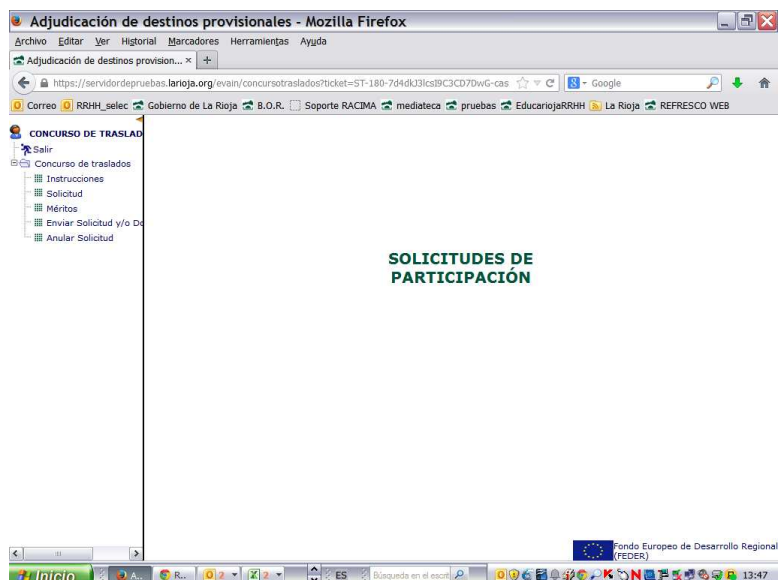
Adjudicación de destinos provisionales - Mozilla Firefox

Archivo Editar Ver Historial Marcadores Herramientas Ayuda

Adjudicación de destinos provision... × +

https://servidordepruebas.larioja.org/evain/concursotraslados?ticket=ST-180-7d4dkJ3lcsI9C3CD7DwG-cas

Google

Correo RRHH_selec Gobierno de La Rioja B.O.R. Soporte RACIMA mediateca pruebas EducariojaRRHH La Rioja REFRESCO WEB

CONCURSO DE TRASLAD
Salir
Concurso de traslados
Instrucciones
Solicitud
Méritos
Enviar Solicitud y/o Do
Anular Solicitud

SOLICITUDES DE PARTICIPACIÓN

Fondo Europeo de Desarrollo Regional (FEDER)

Inicio A... R... 2 2 ES Búsqueda en el escrit 13:47